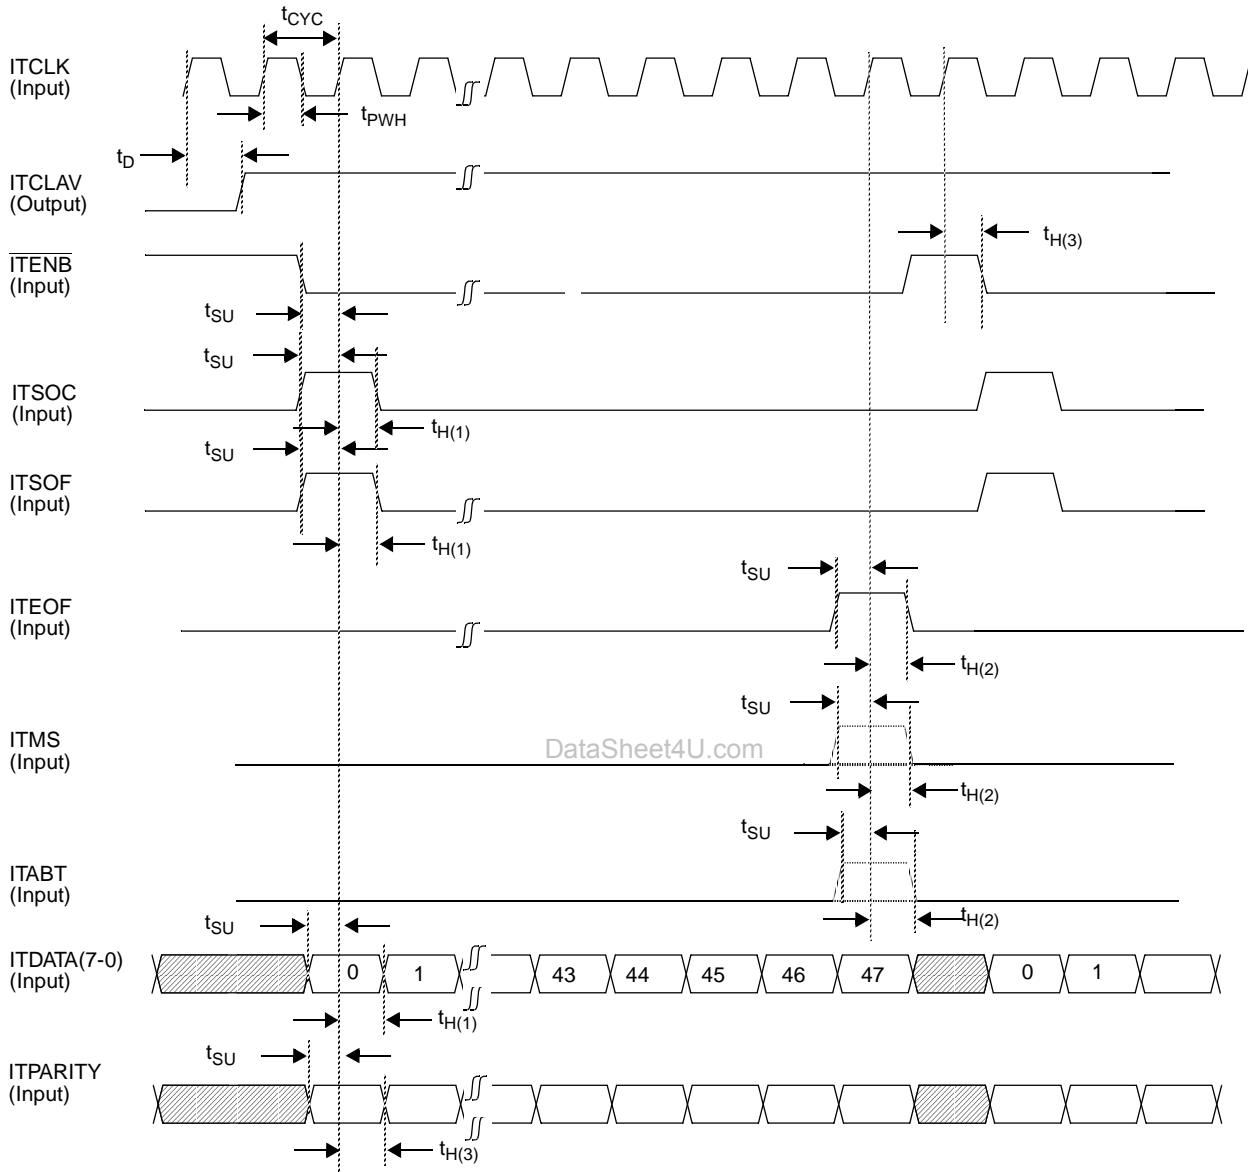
$t_{CYC}$

ITCLK
(Input)

$t_{PWH}$

$t_D$

ITCLAV
(Output)

$t_{H(3)}$

$\overline{ITENB}$
(Input)

$t_{SU}$

$t_{SU}$

ITSOC
(Input)

$t_{H(1)}$

$t_{SU}$

ITSOF
(Input)

$t_{H(1)}$

$t_{SU}$

ITEOF
(Input)

$t_{H(2)}$

$t_{SU}$

ITMS
(Input)

DataSheet4U.com

$t_{H(2)}$

$t_{SU}$

ITABT
(Input)

$t_{H(2)}$

$t_{SU}$

ITDATA(7-0)
(Input)

0 1 43 44 45 46 47 0 1

$t_{H(1)}$

$t_{SU}$

ITPARITY
(Input)

$t_{H(3)}$